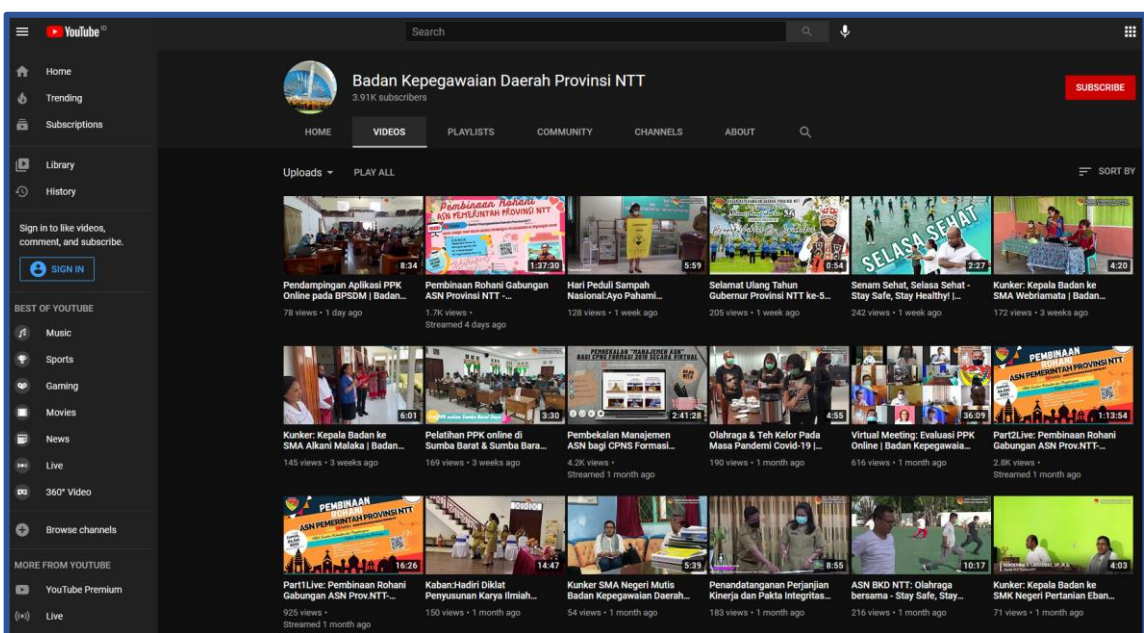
YouTube ID

Search

Home
Trending
Subscriptions

Library
History

Sign in to like videos, comment, and subscribe.

SIGN IN

BEST OF YOUTUBE
Music
Sports
Gaming
Movies
News
Live
360° Video

Browse channels

MORE FROM YOUTUBE
YouTube Premium
Live

Badan Kepegawaian Daerah Provinsi NTT
3.91K subscribers

SUBSCRIBE

HOME VIDEOS PLAYLISTS COMMUNITY CHANNELS ABOUT

Uploads PLAY ALL

SORT BY

8:34
Pendampingan Aplikasi PPK Online pada BPSDM | Badan...
78 views • 1 day ago

Pembinaan Rohani
ASN PEMERINTAH PROVINSI NTT
1:37:30
Pembinaan Rohani Gabungan ASN Provinsi NTT -...
1.7K views •
Streamed 4 days ago

5:59
Hari Peduli Sampah Nasional:Ayo Pahami...
128 views • 1 week ago

0:54
Selamat Ulang Tahun Gubernur Provinsi NTT ke-5...
205 views • 1 week ago

SELASA SEHAT
2:27
Senam Sehat, Selasa Sehat - Stay Safe, Stay Healthy! |...
242 views • 1 week ago

4:20
Kunker: Kepala Badan ke SMA Webriamata | Badan...
172 views • 3 weeks ago

6:01
Kunker: Kepala Badan ke SMA Alkani Malaka | Badan...
145 views • 3 weeks ago

3:30
Pelatihan PPK online di Sumba Barat & Sumba Bara...
169 views • 3 weeks ago

PEMBEKALAN "MANAJEMEN ASN" BAGI CPNS FORMASI 2019 SECARA VIRTUAL
2:41:28
Pembekalan Manajemen ASN bagi CPNS Formasi...
4.2K views •
Streamed 1 month ago

4:55
Olahraga & Teh Kelor Pada Masa Pandemi Covid-19 |...
190 views • 1 month ago

36:09
Virtual Meeting: Evaluasi PPK Online | Badan Kepegawaia...
616 views • 1 month ago

PEMBINAAN ROHANI
ASN PEMERINTAH PROVINSI NTT
1:13:54
Part2Live: Pembinaan Rohani Gabungan ASN Prov.NTT-...
2.8K views •
Streamed 1 month ago

PEMBINAAN ROHANI
ASN PEMERINTAH PROVINSI NTT
16:26
Part1Live: Pembinaan Rohani Gabungan ASN Prov.NTT-...
925 views •
Streamed 1 month ago

14:47
Kaban:Hadiri Diklat Penyusunan Karya Ilmiah...
150 views • 1 month ago

5:39
Kunker SMA Negeri Mutis Badan Kepegawaian Daerah...
54 views • 1 month ago

8:55
Penandatanganan Perjanjian Kinerja dan Pakta Integritas...
183 views • 1 month ago

10:17
ASN BKD NTT: Olahraga bersama - Stay Safe, Stay...
216 views • 1 month ago

4:03
Kunker: Kepala Badan ke SMK Negeri Pertanian Eban...
71 views • 1 month ago